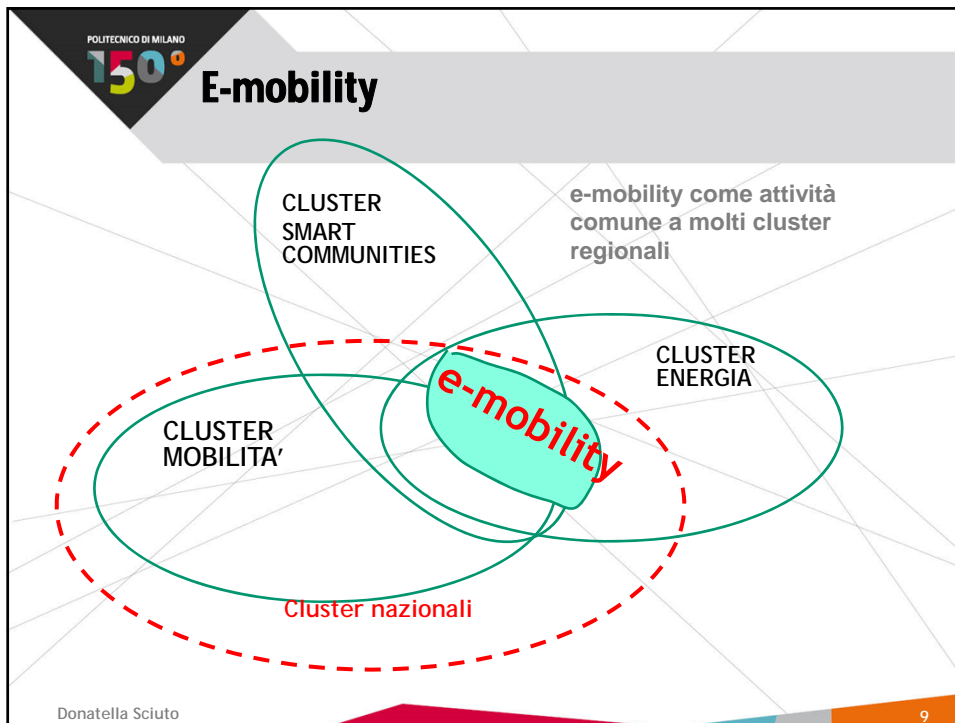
POLITECNICO DI MILANO
150°

E-mobility

CLUSTER SMART COMMUNITIES

e-mobility come attività comune a molti cluster regionali

CLUSTER ENERGIA

e-mobility

CLUSTER MOBILITA'

Cluster nazionali

Donatella Sciuto

9